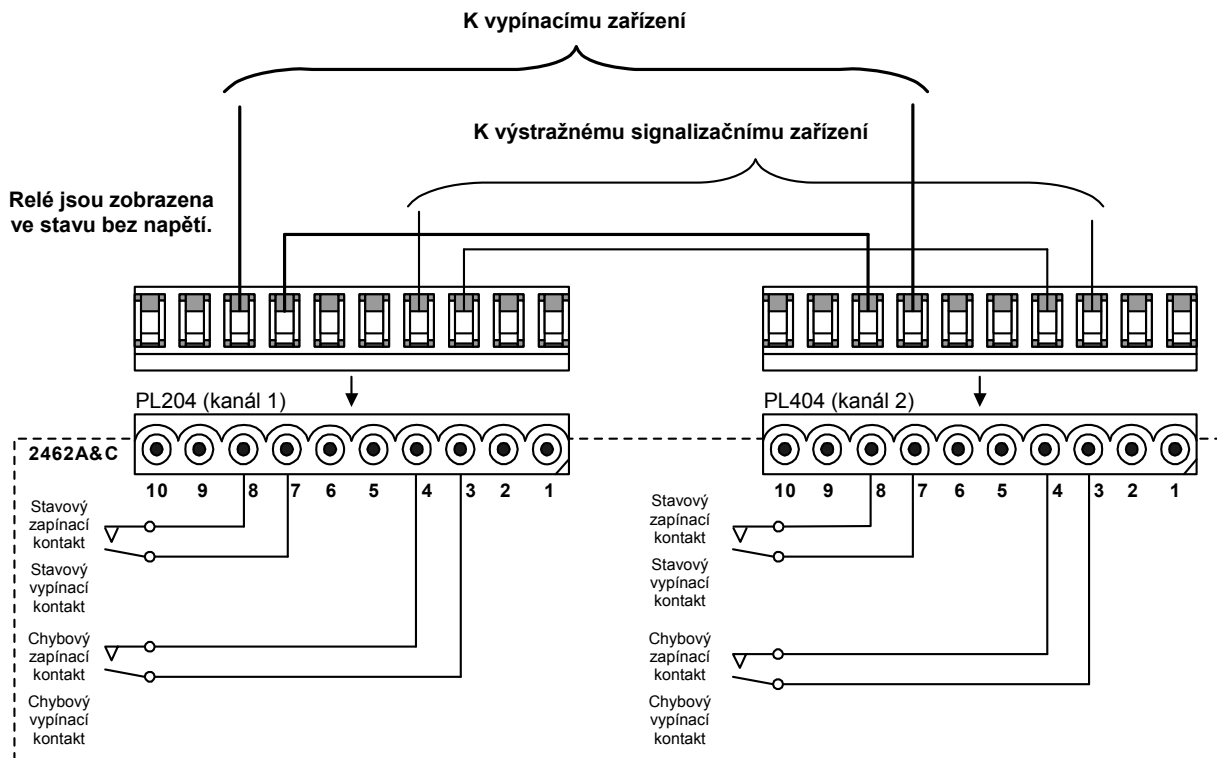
K vypínacímu zařízení

K výstražnému signalizačnímu zařízení

Relé jsou zobrazena ve stavu bez napětí.

PL204 (kanál 1)

PL404 (kanál 2)

2462A&C

10 9 8 7 6 5 4 3 2 1

10 9 8 7 6 5 4 3 2 1

Stavový zapínací kontakt

Stavový vypínací kontakt

Chybový zapínací kontakt

Chybový vypínací kontakt

Stavový zapínací kontakt

Stavový vypínací kontakt

Chybový zapínací kontakt

Chybový vypínací kontakt